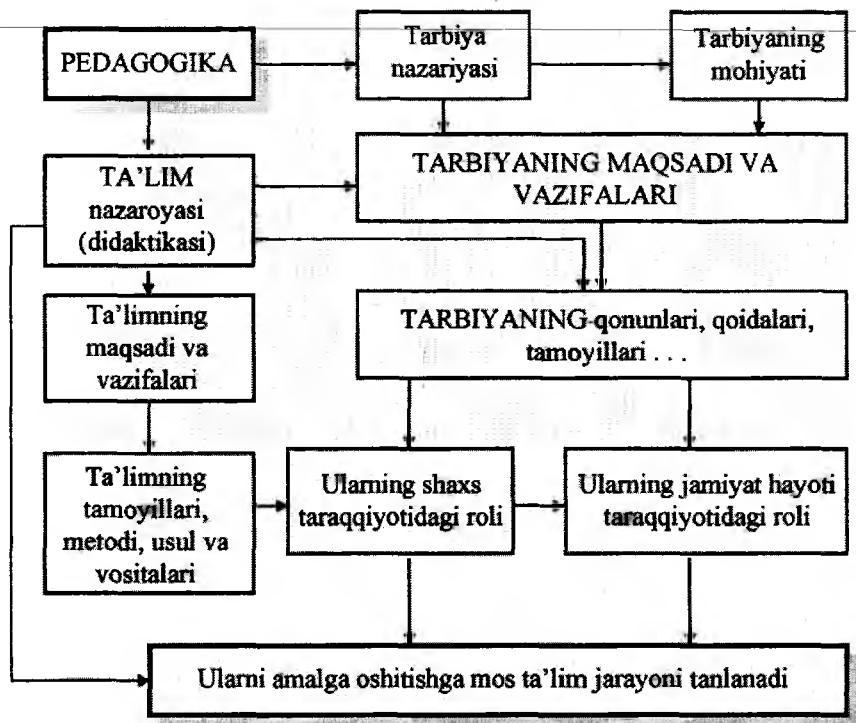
PEDAGOGIKA

Tarbiya nazariyasi

Tarbiyaning mohiyati

TA'LIM nazaroyasi (didaktikasi)

TARBIYANING MAQSADI VA VAZIFALARI

Ta'limning maqsadi va vazifalari

TARBIYANING qonunlari, qoidalari, tamoyillari . . .

Ta'limning tamoyillari, metodi, usul va vositalari

Ularning shaxs taraqqiyotidagi roli

Ularning jamiyat hayoti taraqqiyotidagi roli

Ularni amalga oshitishga mos ta'lim jarayoni tanlanadi